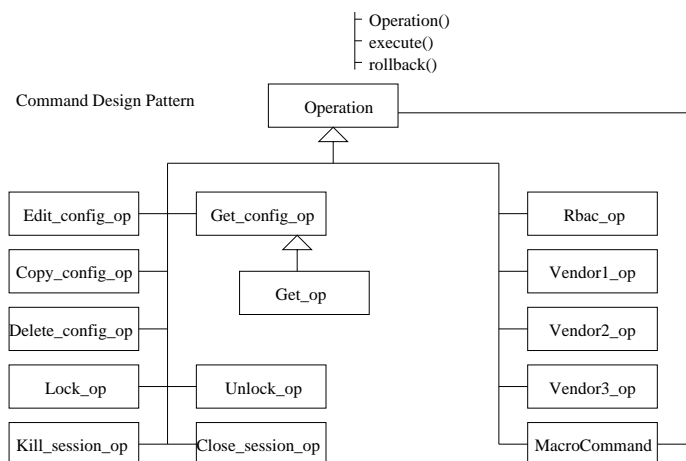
Operation()
execute()
rollback()

Command Design Pattern

Operation

Edit_config_op

Get_config_op

Copy_config_op

Get_op

Delete_config_op

Lock_op

Unlock_op

Kill_session_op

Close_session_op

Rbac_op

Vendor1_op

Vendor2_op

Vendor3_op

MacroCommand